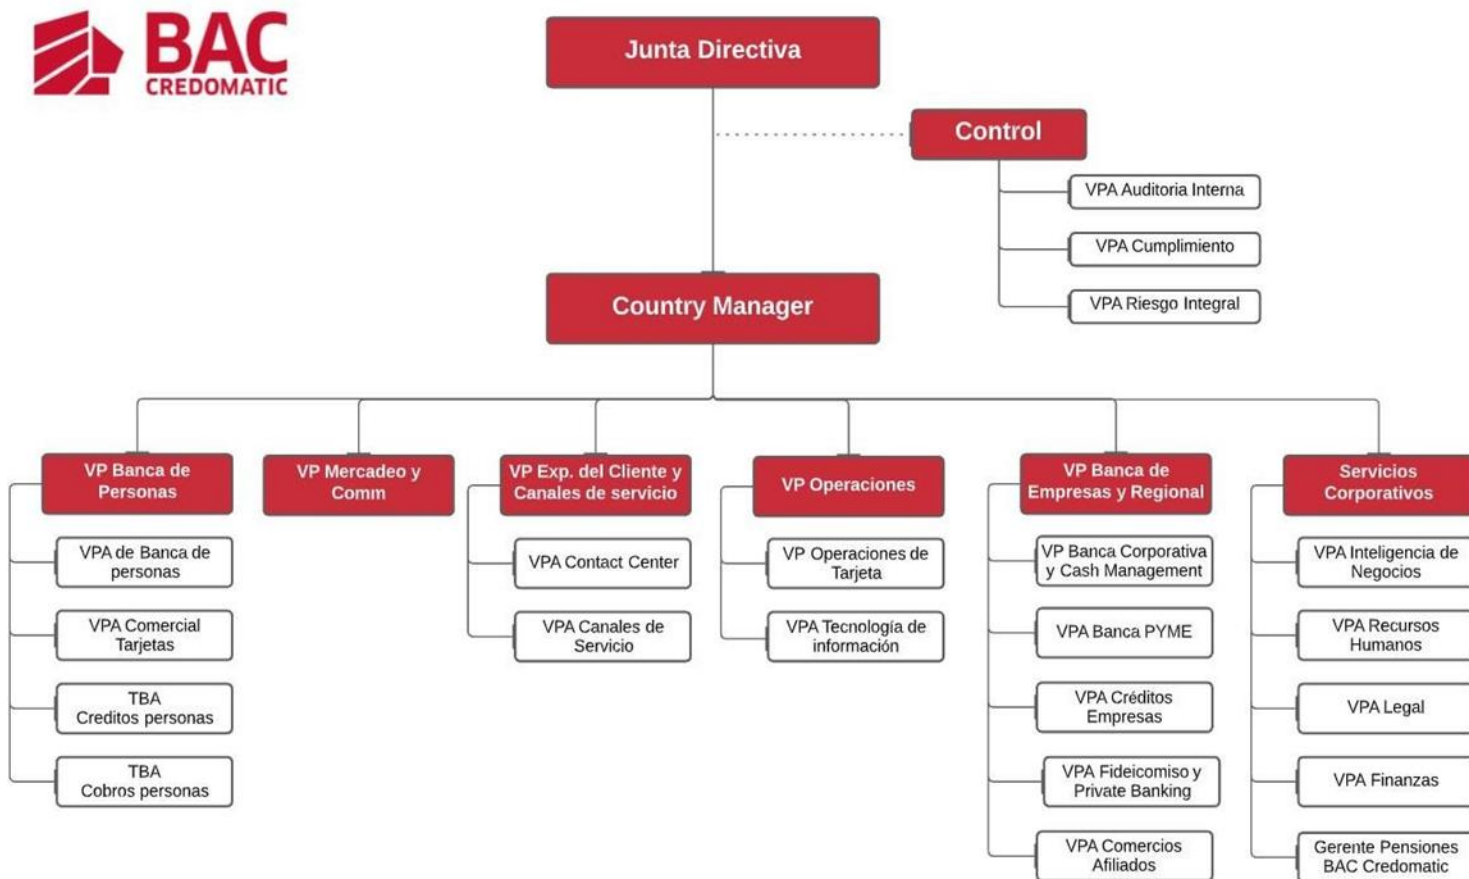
BAC
CREDOMATIC

Junta Directiva

Control

VPA Auditoria Interna

VPA Cumplimiento

VPA Riesgo Integral

Country Manager

VP Banca de Personas

VPA de Banca de personas

VPA Comercial Tarjetas

TBA Creditos personas

TBA Cobros personas

VP Mercadeo y Comm

VP Exp. del Cliente y Canales de servicio

VPA Contact Center

VPA Canales de Servicio

VP Operaciones

VP Operaciones de Tarjeta

VPA Tecnología de información

VP Banca de Empresas y Regional

VP Banca Corporativa y Cash Management

VPA Banca PYME

VPA Créditos Empresas

VPA Fideicomiso y Private Banking

VPA Comercios Afiliados

Servicios Corporativos

VPA Inteligencia de Negocios

VPA Recursos Humanos

VPA Legal

VPA Finanzas

Gerente Pensiones BAC Credomatic